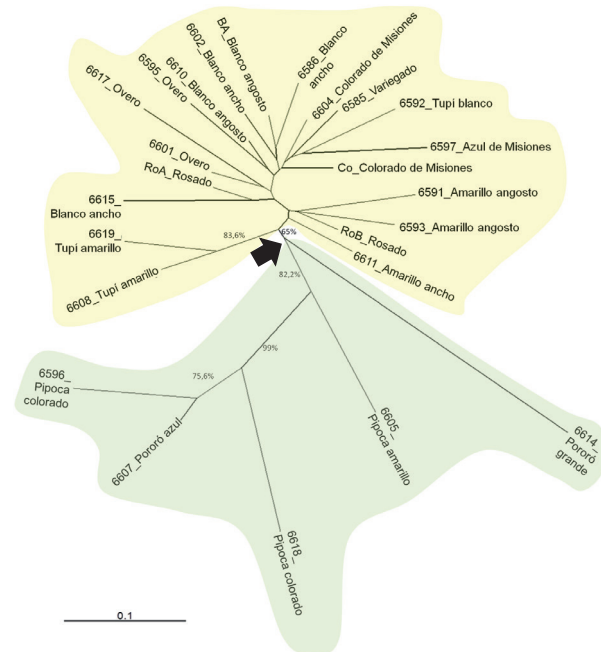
BA_Blanco angosto
6602_Blanco ancho
6586_Blanco ancho
6610_Blanco angosto
6604_Colorado de Misiones
6595_Overo
6585_Variegado
6617_Overo
6592_Tupí blanco
6597_Azul de Misiones
6601_Overo
RoA_Rosado
Co_Colorado de Misiones
6615_ Blanco ancho
6591_Amarillo angosto
6593_Amarillo angosto
83,6%
6619_ Tupí amarillo
65%
RoB_Rosado
6611_Amarillo ancho
6608_Tupí amarillo
82,2%
99%
6596_ Pipoca colorado
75,6%
6607_Pororó azul
6605_ Pipoca amarillo
6614_ Pororó grande
6618_ Pipoca colorado
0.1